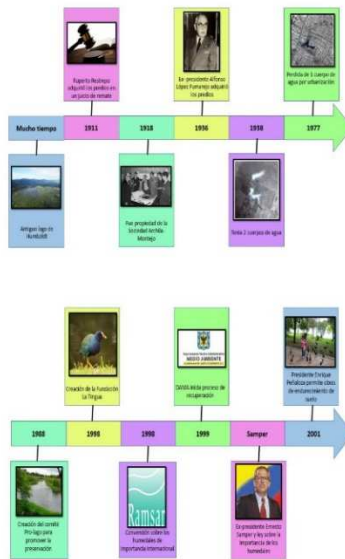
Roberto Restrepo adquirió los predios en un juicio de remate

Ex- presidente Alfonso López Pumarejo adquirió los predios

Perdida de 1 cuerpo de agua por urbanización

| Mucho tiempo | 1911 | 1918 | 1936 | 1958 | 1977 |
|---|---|---|---|---|---|

Antiguo lago de Humboldt

Pasa propiedad de la Sociedad Jerrillda Montejo

Tenía 2 cuerpos de agua

Creación de la fundación La Tingua

DAMA inicia proceso de recuperación

Presidente Enrique Peñalosa permite obras de endurecimiento de suelo

| 1988 | 1998 | 1998 | 1999 | Samper | 2001 |
|---|---|---|---|---|---|

Creación del comité Pro lago para promover la preservación

Ramsar

Convención sobre los Humedales de Importancia Internacional

Ex-presidente Ernesto Samper y lea sobre la importancia de los humedales